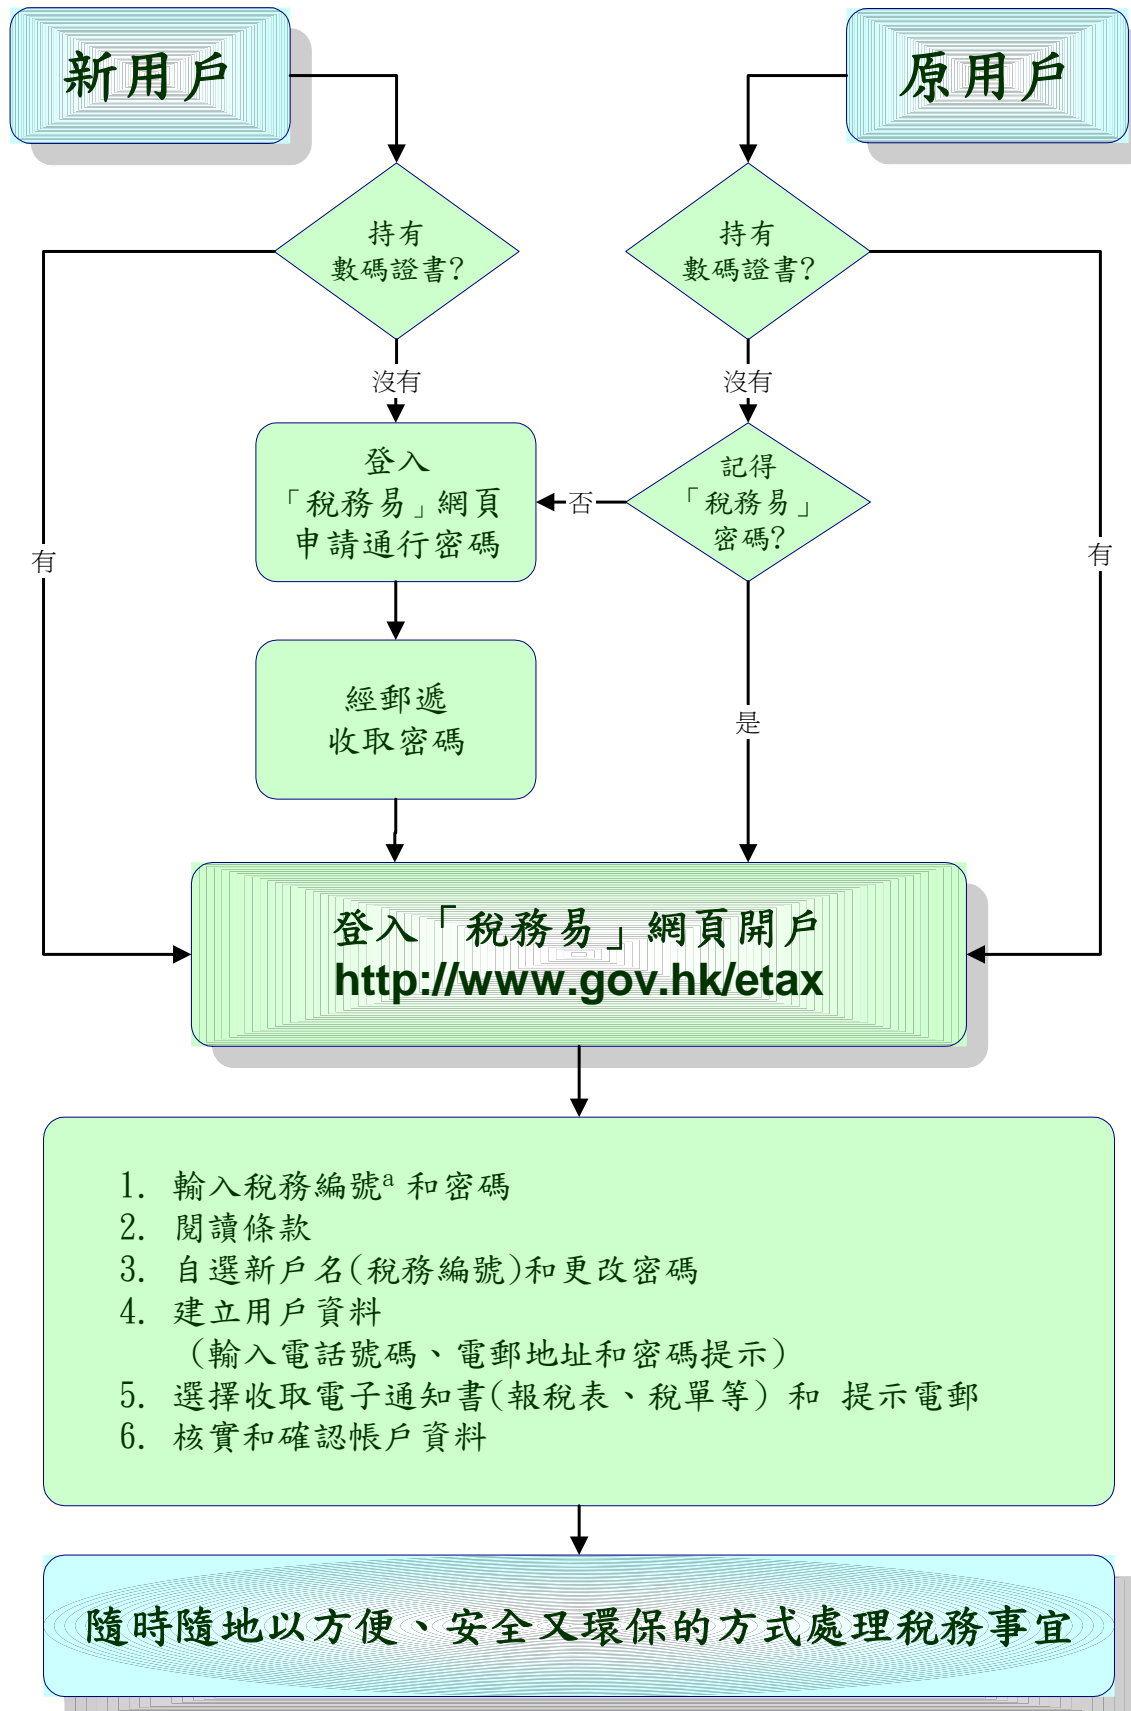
新用戶

原用戶

持有數碼證書?

持有數碼證書?

有

沒有

沒有

有

登入「稅務易」網頁申請通行密碼

否

記得「稅務易」密碼?

經郵遞收取密碼

是

登入「稅務易」網頁開戶
http://www.gov.hk/etax

1. 輸入稅務編號$^{a}$ 和密碼
2. 閱讀條款
3. 自選新戶名(稅務編號)和更改密碼
4. 建立用戶資料
(輸入電話號碼、電郵地址和密碼提示)
5. 選擇收取電子通知書(報稅表、稅單等) 和 提示電郵
6. 核實和確認帳戶資料

隨時隨地以方便、安全又環保的方式處理稅務事宜